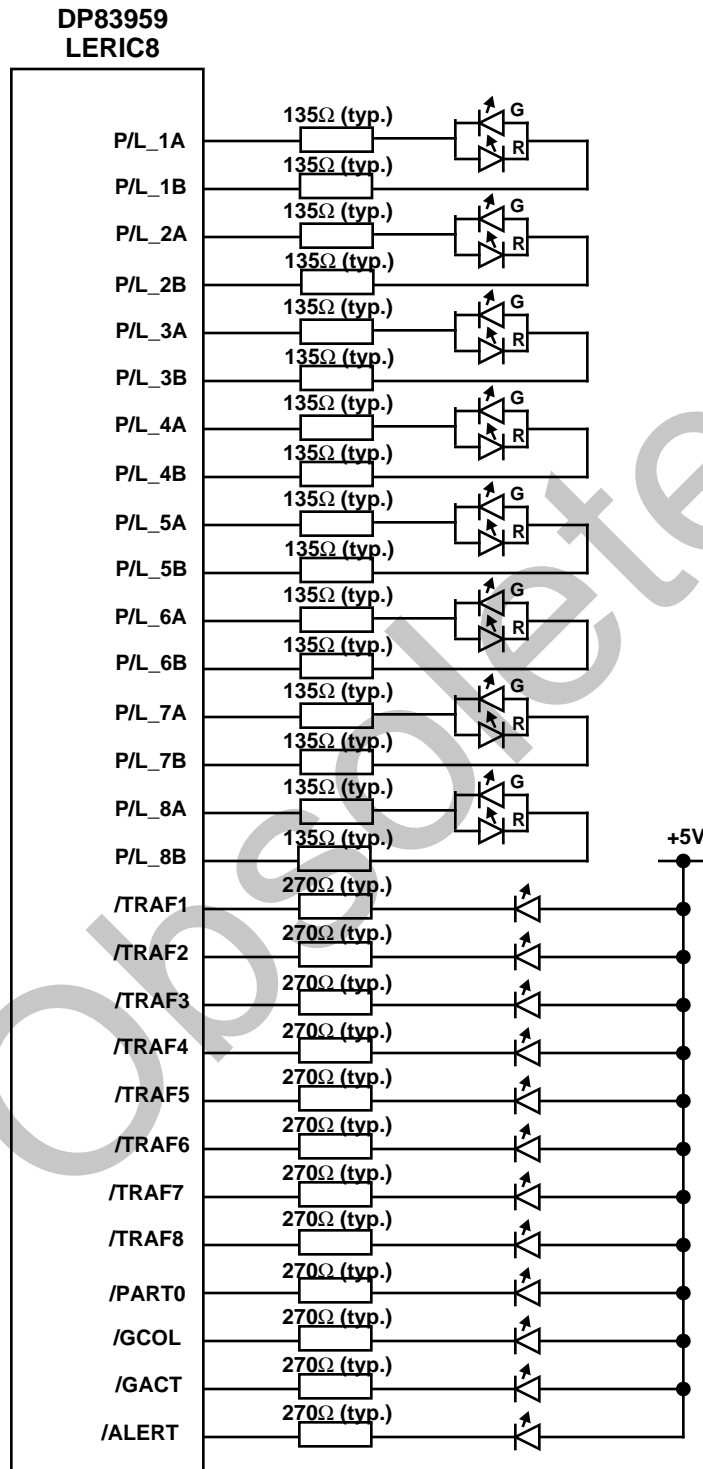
DP83959
LERIC8

P/L_1A
135Ω (typ.)
G
R
P/L_1B
135Ω (typ.)
P/L_2A
135Ω (typ.)
G
R
P/L_2B
135Ω (typ.)
P/L_3A
135Ω (typ.)
G
R
P/L_3B
135Ω (typ.)
P/L_4A
135Ω (typ.)
G
R
P/L_4B
135Ω (typ.)
P/L_5A
135Ω (typ.)
G
R
P/L_5B
135Ω (typ.)
P/L_6A
135Ω (typ.)
G
R
P/L_6B
135Ω (typ.)
P/L_7A
135Ω (typ.)
G
R
P/L_7B
135Ω (typ.)
P/L_8A
135Ω (typ.)
G
R
P/L_8B
135Ω (typ.)
+5V
/TRAF1
270Ω (typ.)
/TRAF2
270Ω (typ.)
/TRAF3
270Ω (typ.)
/TRAF4
270Ω (typ.)
/TRAF5
270Ω (typ.)
/TRAF6
270Ω (typ.)
/TRAF7
270Ω (typ.)
/TRAF8
270Ω (typ.)
/PART0
270Ω (typ.)
/GCOL
270Ω (typ.)
/GACT
270Ω (typ.)
/ALERT
270Ω (typ.)

Obsolete